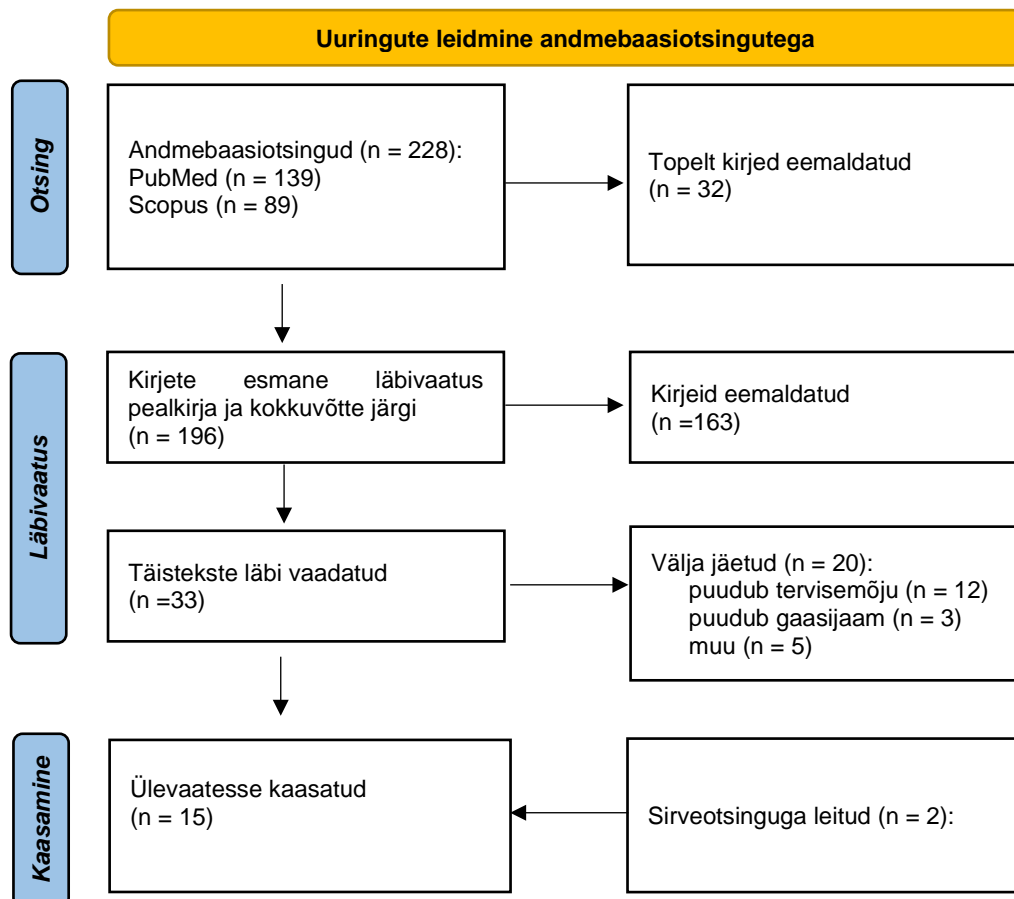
Uuringute leidmine andmebaasiotsingutega

Otsing

Andmebaasiotsingud (n = 228):
PubMed (n = 139)
Scopus (n = 89)

Topelt kirjed eemaldatud
(n = 32)

Läbivaatus

Kirjete esmane läbivaatus pealkirja ja kokkuvõtte järgi
(n = 196)

Kirjeid eemaldatud
(n =163)

Täistekste läbi vaadatud
(n =33)

Välja jäetud (n = 20):
puudub tervisemõju (n = 12)
puudub gaasijaam (n = 3)
muu (n = 5)

Kaasamine

Ülevaatesse kaasatud
(n = 15)

Sirveotsinguga leitud (n = 2):